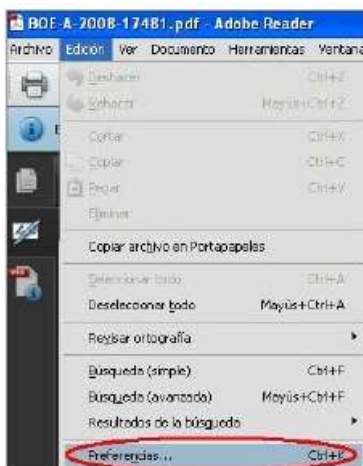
BOE-A-2008-17481.pdf - Adobe Reader

Archivo Edición Ver Documento Herramientas Ventana

Deshacer Ctrl+Z
Rehacer Mayús+Ctrl+Z
Cortar Ctrl+X
Copiar Ctrl+C
Pegar Ctrl+V
Eliminar
Copiar archivo en Portapapeles
Seleccionar todo Ctrl+A
Deseleccionar todo Mayús+Ctrl+A
Revisar ortografía
Búsqueda (simple) Ctrl+F
Búsqueda (avanzada) Mayús+Ctrl+F
Resultados de la búsqueda
Preferencias... Ctrl+K